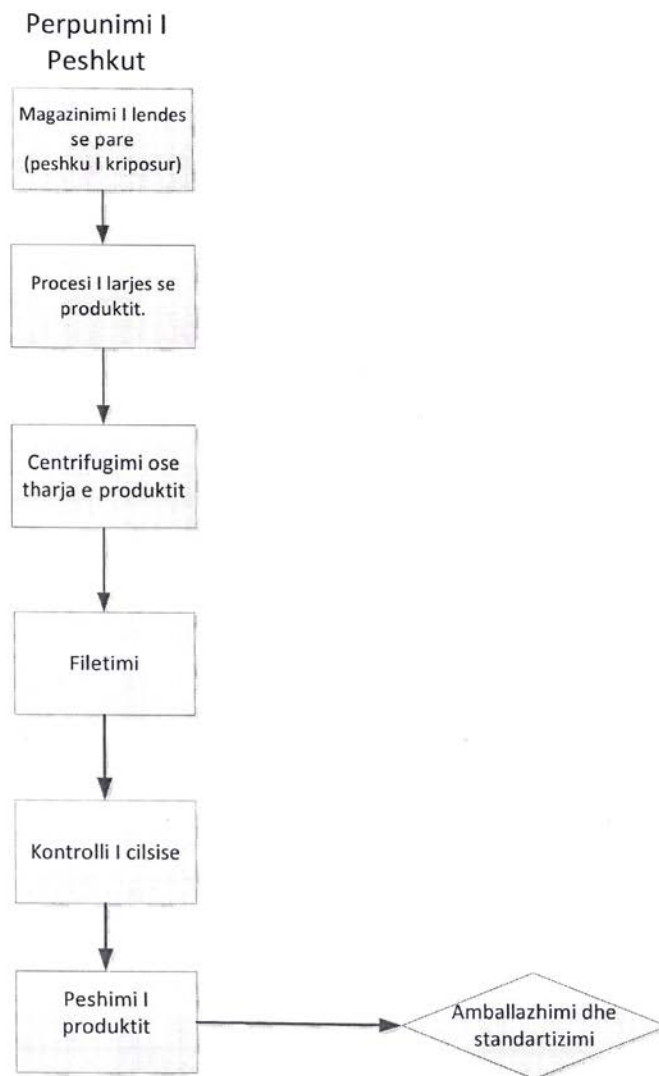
Perpunimi I Peshkut

Magazinimi I lendes se pare (peshku I kriposur)

Procesi I larjes se produktit.

Centrifugimi ose tharja e produktit

Filetimi

Kontrolli I cilsise

Peshimi I produktit

Amballazhimi dhe standartizimi